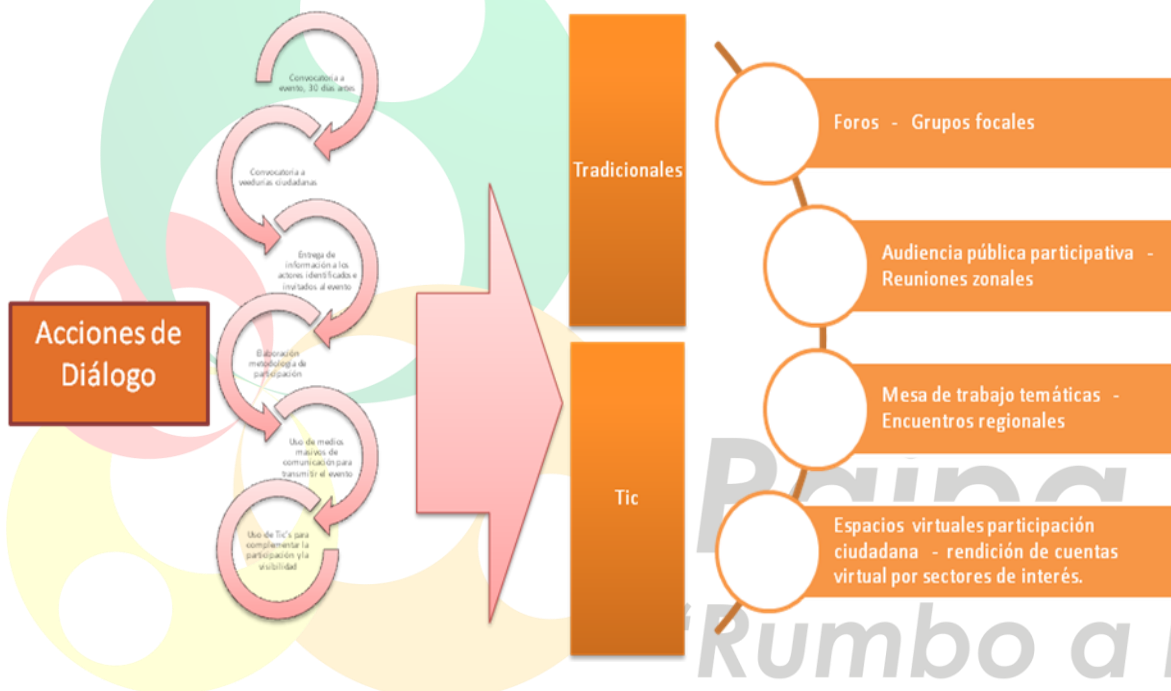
Acciones de Diálogo

Convocatoria a evento, 30 días antes

Convocatoria a veedurías ciudadanas

Entrega de información a los actores identificados e invitados al evento

Elaboración metodología de participación

Uso de medios masivos de comunicación para transmitir el evento

Uso de Tic's para complementar la participación y la visibilidad

Tradicionales

Tic

Foros - Grupos focales

Audiencia pública participativa - Reuniones zonales

Mesa de trabajo temáticas - Encuentros regionales

Espacios virtuales participación ciudadana - rendición de cuentas virtual por sectores de interés.

Baina

"Rumbo a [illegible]